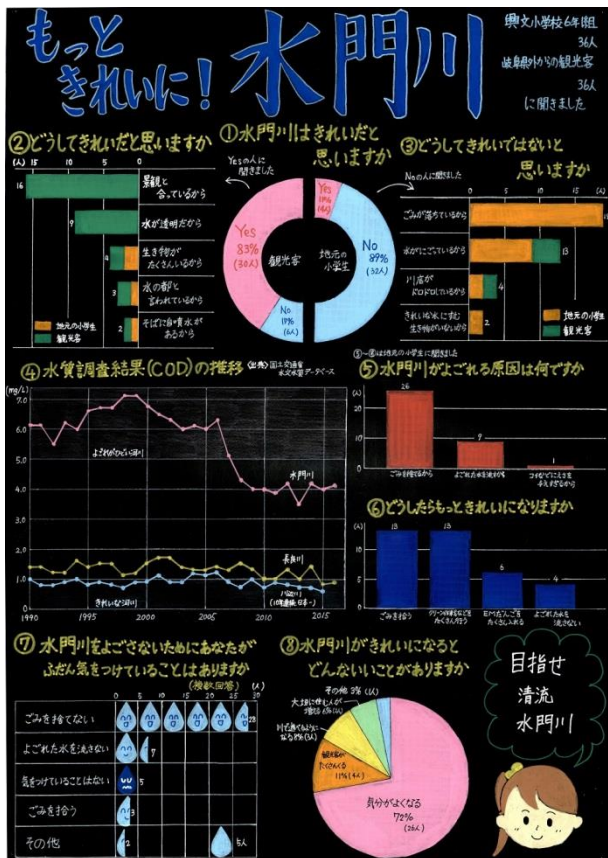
もっときれいに！水門川

興文小学校6年組 36人
岐阜県外からの観光客 36人
に聞きました

①水門川はきれいだと思いますか

Yesの人に聞きました

Yes 83% (30人) 観光客 No 17% (6人)

Yes 11% (4人) 地元の小学生 No 89% (32人)

②どうしてきれいだと思いますか

(人) 15 10 5 0

16 景観と合っているから
9 水が透明だから
4 生き物がたくさんいるから
3 水の都と言われているから
2 そばに自噴水があるから

地元の小学生
観光客

③どうしてきれいではないと思いますか

Noの人に聞きました

0 5 10 15 (人)

ごみが落ちているから
水がにごっているから 13
川底がドロドロしているから 4
きれいな水にすむ生き物がいないから 2

地元の小学生
観光客

④水質調査結果(COD)の推移 (出典)国土交通省 水文水質データベース

(mg/L)
7.0
6.0
5.0
4.0
3.0
2.0
1.0
0

よごれがひどい河川
水門川
長良川
きれいな河川
小瀬川 (10年連続日本一)

1990 1995 2000 2005 2010 2015

⑤～⑥は地元の小学生に聞きました

⑤水門川がよごれる原因は何ですか

(人)
26
9
1

ごみを捨てるから
よごれた水を流すから
コイなどによる食べ残しなどがあるから

⑥どうしたらもっときれいになりますか

13 13 6 4

ごみを拾う
クリーン活動などに参加する人を増やす
EM団子などをたくさん入れる
よごれた水を流さない

⑦水門川をよごさないためにあなたがふだん気をつけていることはありますか

(複数回答)
0 5 10 15 20 25 30

ごみを捨てない 28
よごれた水を流さない 7
気をつけていることはない 5
ごみを拾う 3
その他 2

⑧水門川がきれいになるとどんないいことがありますか

その他 3% (1人)
大雨に備えがしやすい 3% (1人)
川で遊べるようになる 8% (3人)
観光客がたくさん来る 11% (4人)
気分がよくなる 72% (26人)

目指せ
清流
水門川